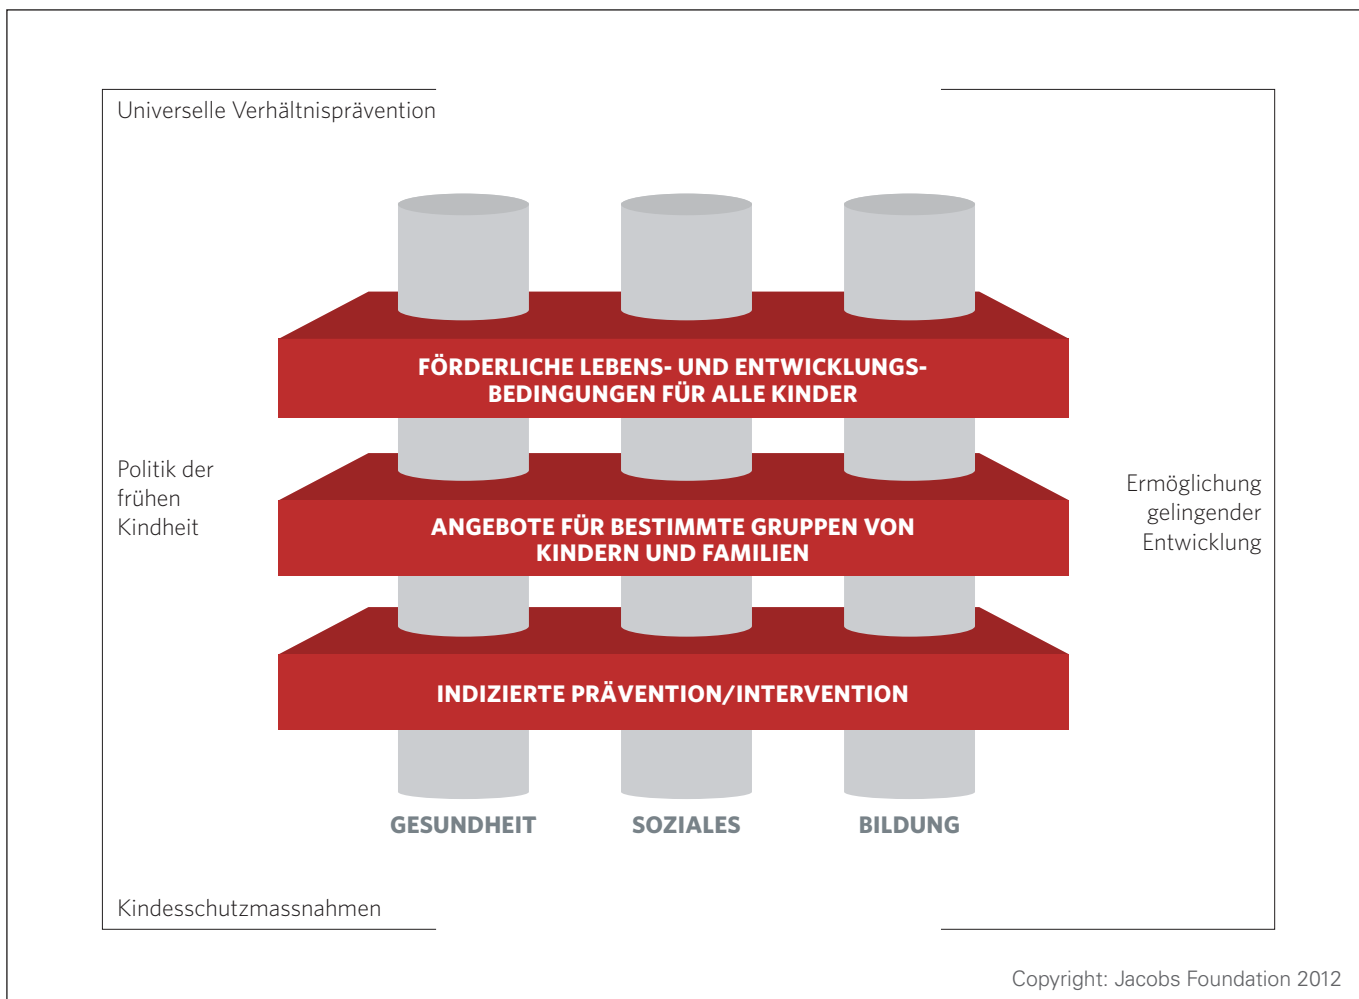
Universelle Verhältnisprävention

FÖRDERLICHE LEBENS- UND ENTWICKLUNGSBEDINGUNGEN FÜR ALLE KINDER

Politik der frühen Kindheit

ANGEBOTE FÜR BESTIMMTE GRUPPEN VON KINDERN UND FAMILIEN

Ermöglichung gelingender Entwicklung

INDIZIERTE PRÄVENTION/INTERVENTION

GESUNDHEIT

SOZIALES

BILDUNG

Kindesschutzmassnahmen

Copyright: Jacobs Foundation 2012